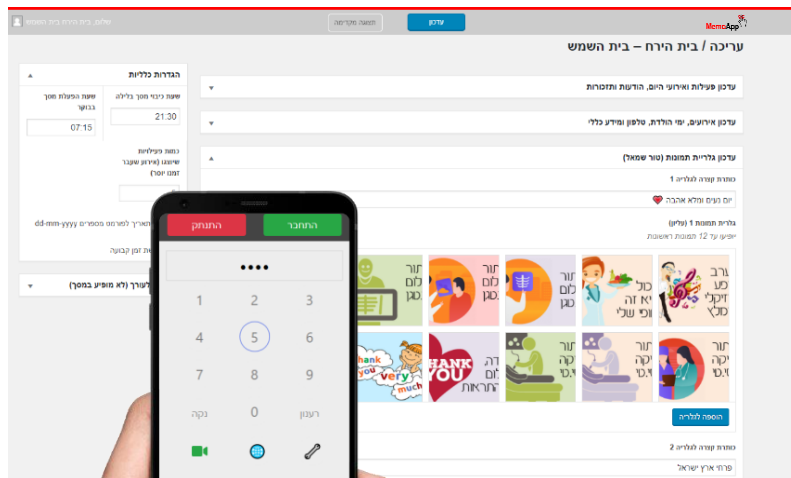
MomoApp

עדכון

תמונה מקדימה

שלום, בית הירח בית השמש

עריכה / בית הירח – בית השמש

עדכון פעילות ואירועי היום, הודעות ותזכורות

עדכון אירועים, ימי הולדת, טלפון ומידע כללי

עדכון גלריית תמונות (טור שמאל)

כותרת קצרה לגלריה 1

יום נעים ומלא אהבה ❤

גלריית תמונות 1 (עליון)

יופיעו עד 12 תמונות ראשונות

ערב שיר זיקני מס'

כול יא זה ופי שלי

תור לום טגן

תור לום טגן

תור לום טגן

תור יקה י.ס'

תור יקה י.ס'

תור יקה י.ס'

דה לום התראות

THANK YOU

Thank you very much

הוספה לגלריה

כותרת קצרה לגלריה 2

פרחי ארץ ישראל

הגדרות כלליות

שעת היבוי מסך בלילה

21:30

שעת הפעלת מסך בבוקר

07:15

כמות פעילויות שיוצגו (אירוע שעבר זמנו יוסר)

dd-mm-yyyy תאריך למרמט מספרים

ת זמן קבועה

לעורך (לא מופיע במסך)

התחבר

התנתק

••••

1

2

3

4

5

6

7

8

9

נקה

0

רענון